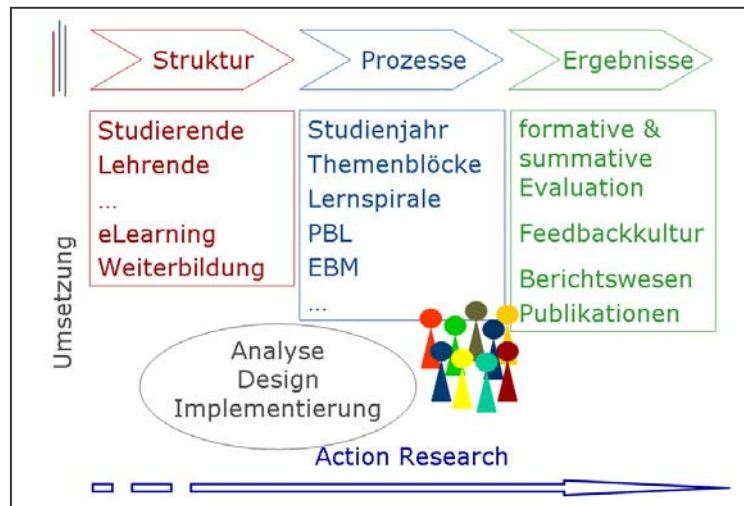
Struktur

Prozesse

Ergebnisse

Studierende
Lehrende
...
eLearning
Weiterbildung

Studienjahr
Themenblöcke
Lernspirale
PBL
EBM
...

formative & summative Evaluation

Feedbackkultur

Berichtswesen
Publikationen

Umsetzung

Analyse
Design
Implementierung

Action Research